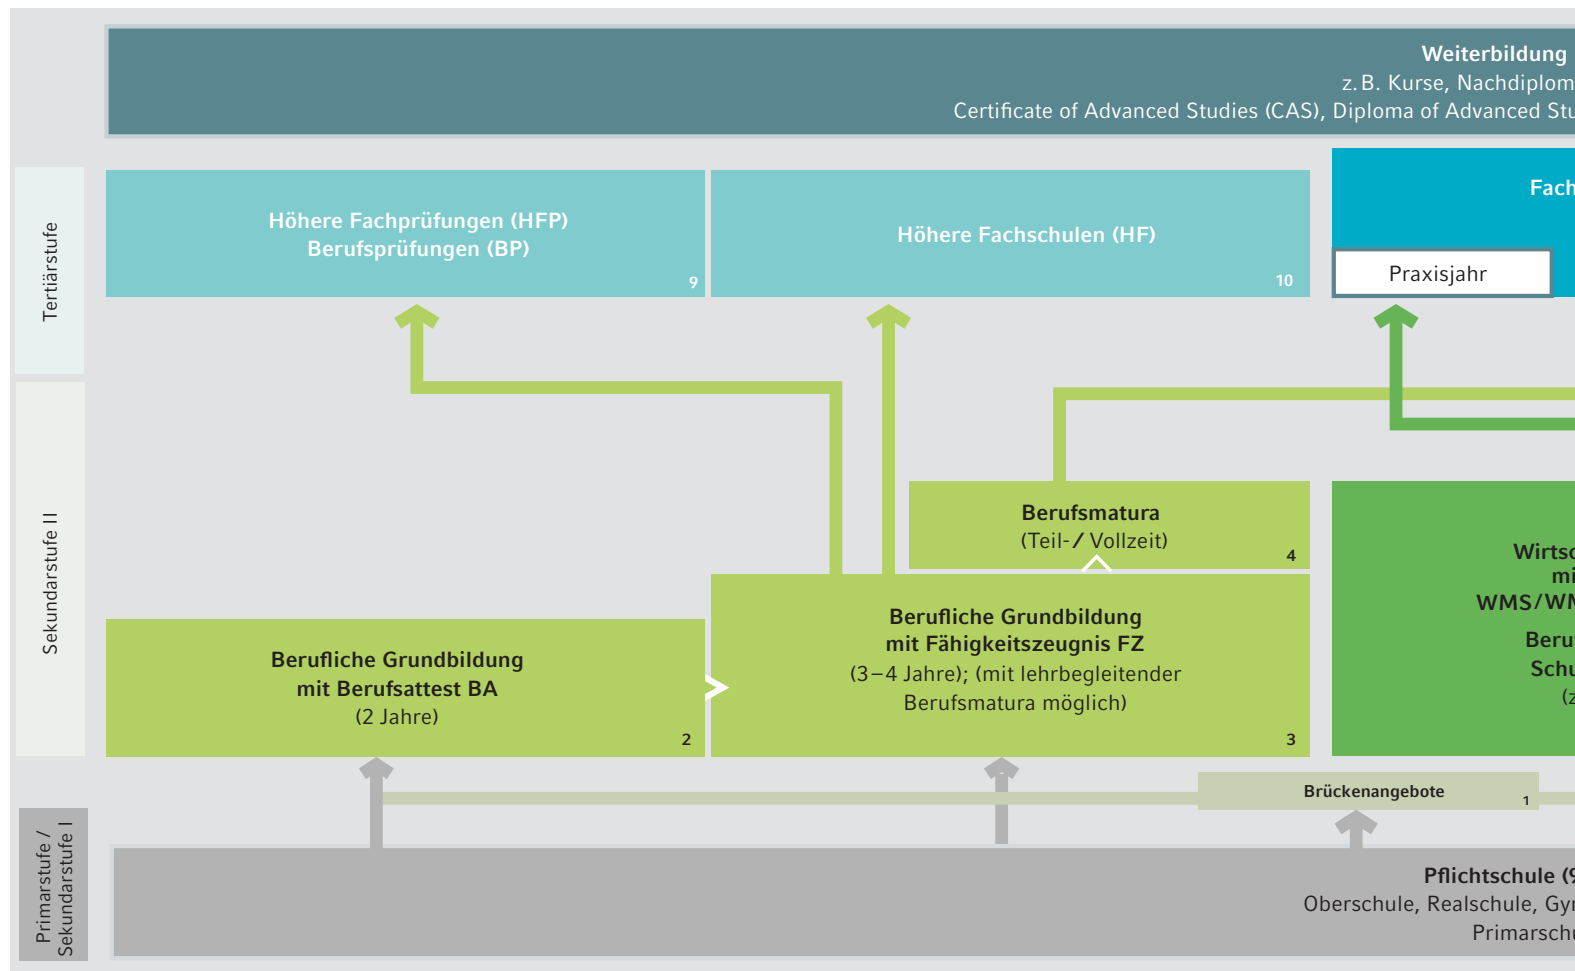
Weiterbildung
z. B. Kurse, Nachdiplom
Certificate of Advanced Studies (CAS), Diploma of Advanced Stu

Tertiärstufe

Höhere Fachprüfungen (HFP)
Berufsprüfungen (BP)
9

Höhere Fachschulen (HF)
10

Fach
Praxisjahr

Sekundarstufe II

Berufsmatura
(Teil- / Vollzeit)
4

Wirtsc
mi
WMS/WM
Beru
Schu
(z

Berufliche Grundbildung
mit Berufsattest BA
(2 Jahre)
2

Berufliche Grundbildung
mit Fähigkeitszeugnis FZ
(3–4 Jahre); (mit lehrbegleitender Berufsmatura möglich)
3

Brückenangebote
1

Primarstufe / Sekundarstufe I

Pflichtschule (
Oberschule, Realschule, Gy
Primarsch